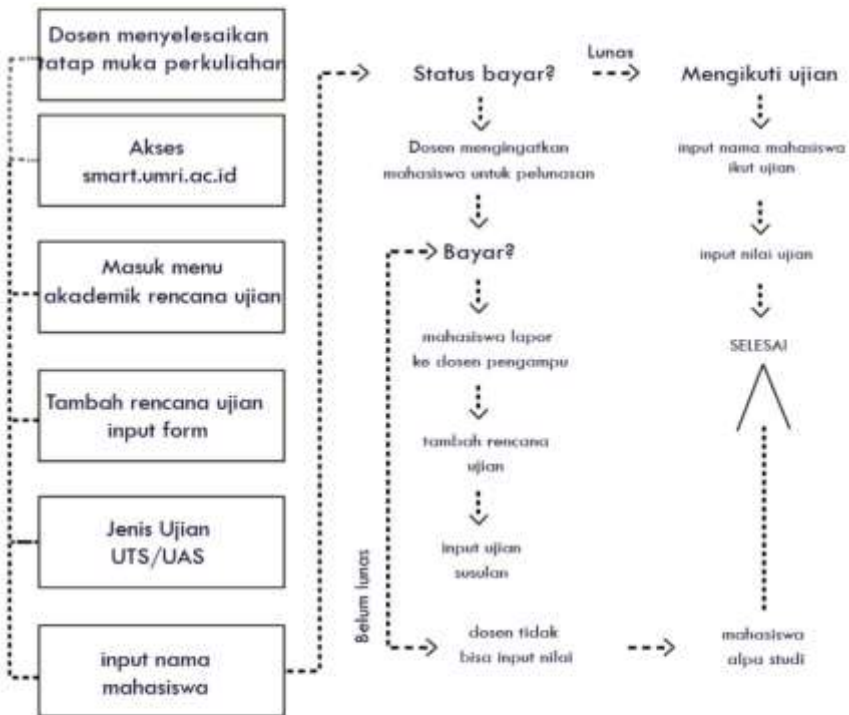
Dosen menyelesaikan tatap muka perkuliahan

Akses smart.umri.ac.id

Masuk menu akademik rencana ujian

Tambah rencana ujian input form

Jenis Ujian UTS/UAS

input nama mahasiswa

Status bayar?

Lunas

Mengikuti ujian

Dosen mengingatkan mahasiswa untuk pelunasan

Bayar?

mahasiswa lapor ke dosen pengampu

tambah rencana ujian

input ujian susulan

Belum lunas

dosen tidak bisa input nilai

input nama mahasiswa ikut ujian

input nilai ujian

SELESAI

mahasiswa alpa studi